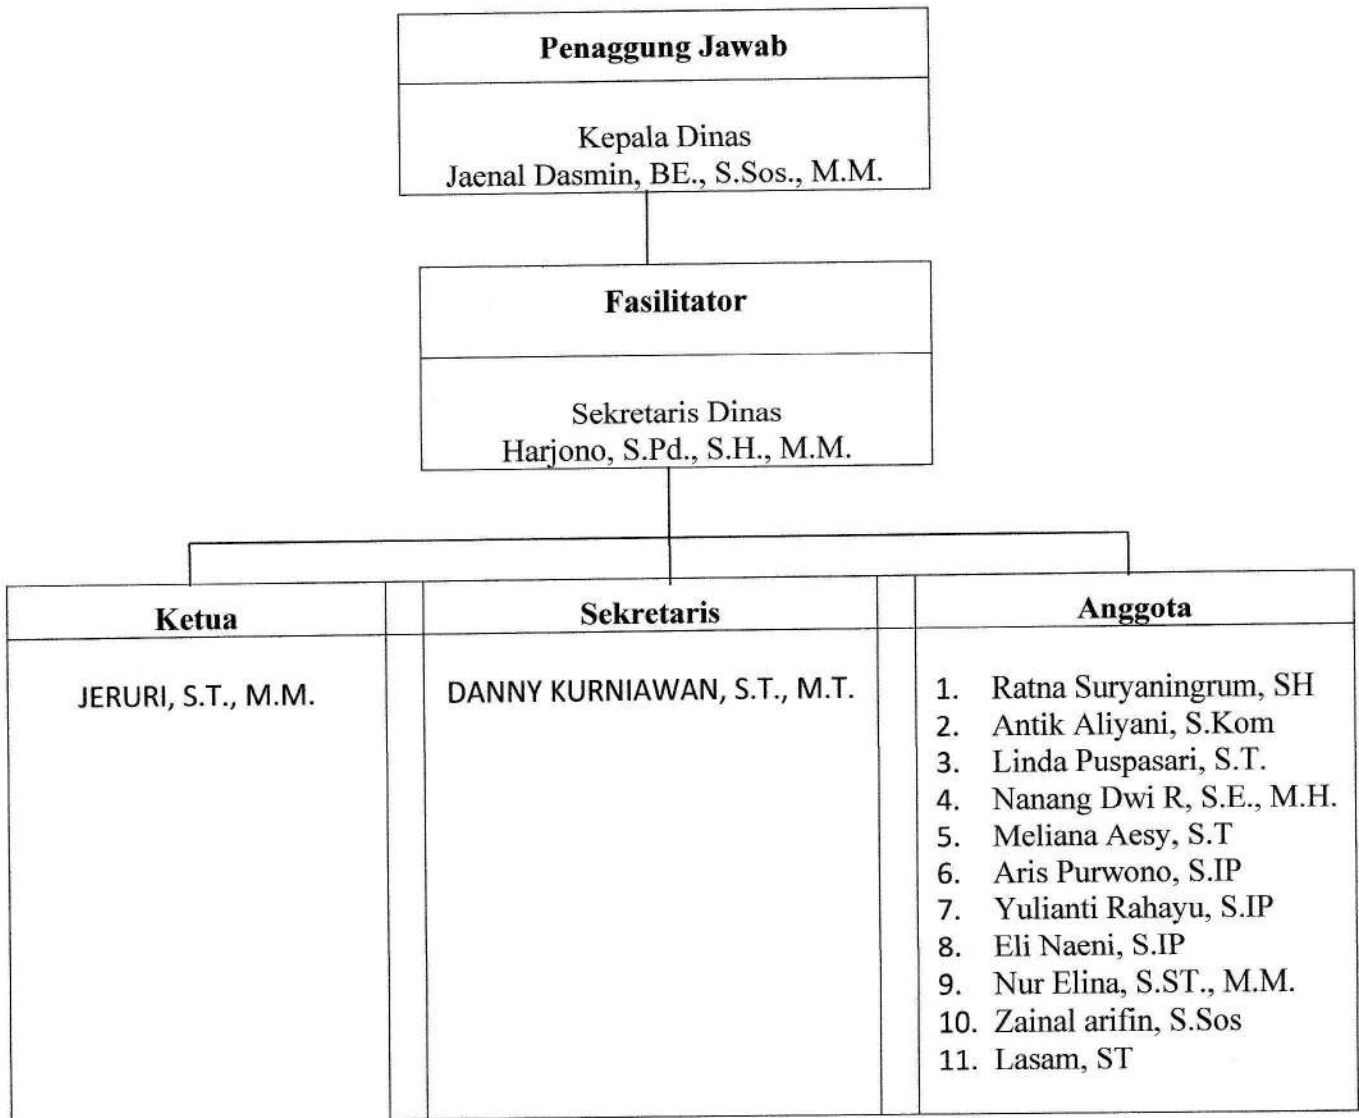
Penaggung Jawab

Kepala Dinas
Jaenal Dasmin, BE., S.Sos., M.M.

Fasilitator

Sekretaris Dinas
Harjono, S.Pd., S.H., M.M.

Ketua

JERURI, S.T., M.M.

Sekretaris

DANNY KURNIAWAN, S.T., M.T.

Anggota

1. Ratna Suryaningrum, SH
2. Antik Aliyani, S.Kom
3. Linda Puspasari, S.T.
4. Nanang Dwi R, S.E., M.H.
5. Meliana Aesy, S.T
6. Aris Purwono, S.IP
7. Yulianti Rahayu, S.IP
8. Eli Naeni, S.IP
9. Nur Elina, S.ST., M.M.
10. Zainal arifin, S.Sos
11. Lasam, ST